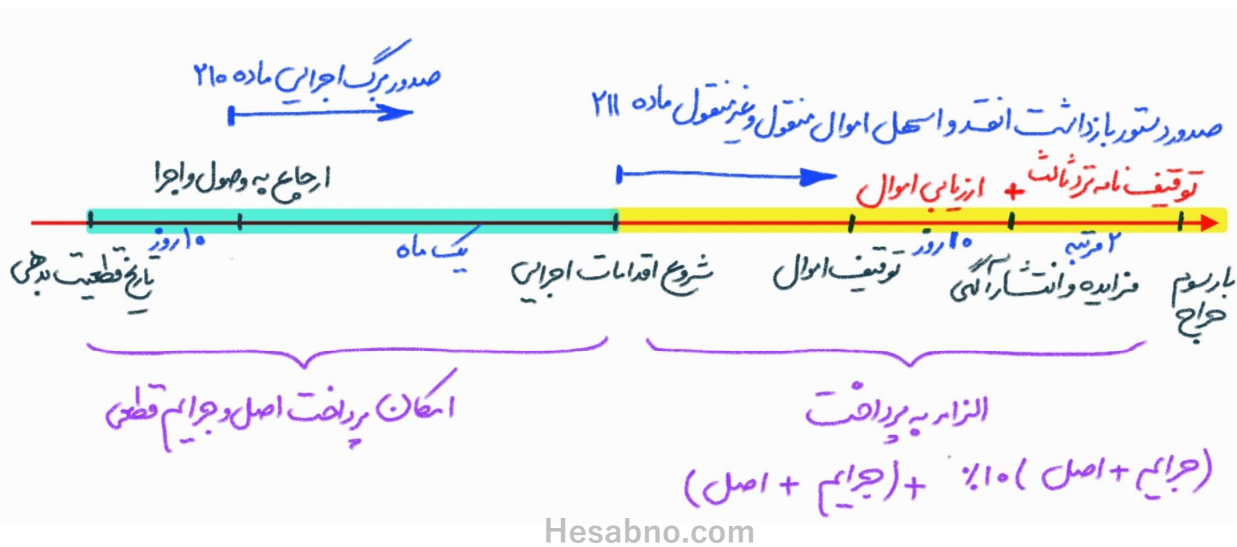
صدور برگ اجرایی ماده ۲۱۰

صدور دستور بازداشت انقد و اسهل اموال منقول و غیرمنقول ماده ۲۱۱

ارجاع به وصول و اجرا

توقیف نامه نزد ثالث + ارزیابی اموال

تاریخ قطعیت بدهی

۱۰ روز

یک ماه

شروع اقدامات اجرایی

توقیف اموال

۱۰ روز

مزایده و انتشار آگهی

۲ مرتبه

بار سوم حراج

امکان پرداخت اصل و جرایم قطعی

الزام به پرداخت

(جرایم + اصل) ۱۰٪ + (جرایم + اصل)

Hesabno.com